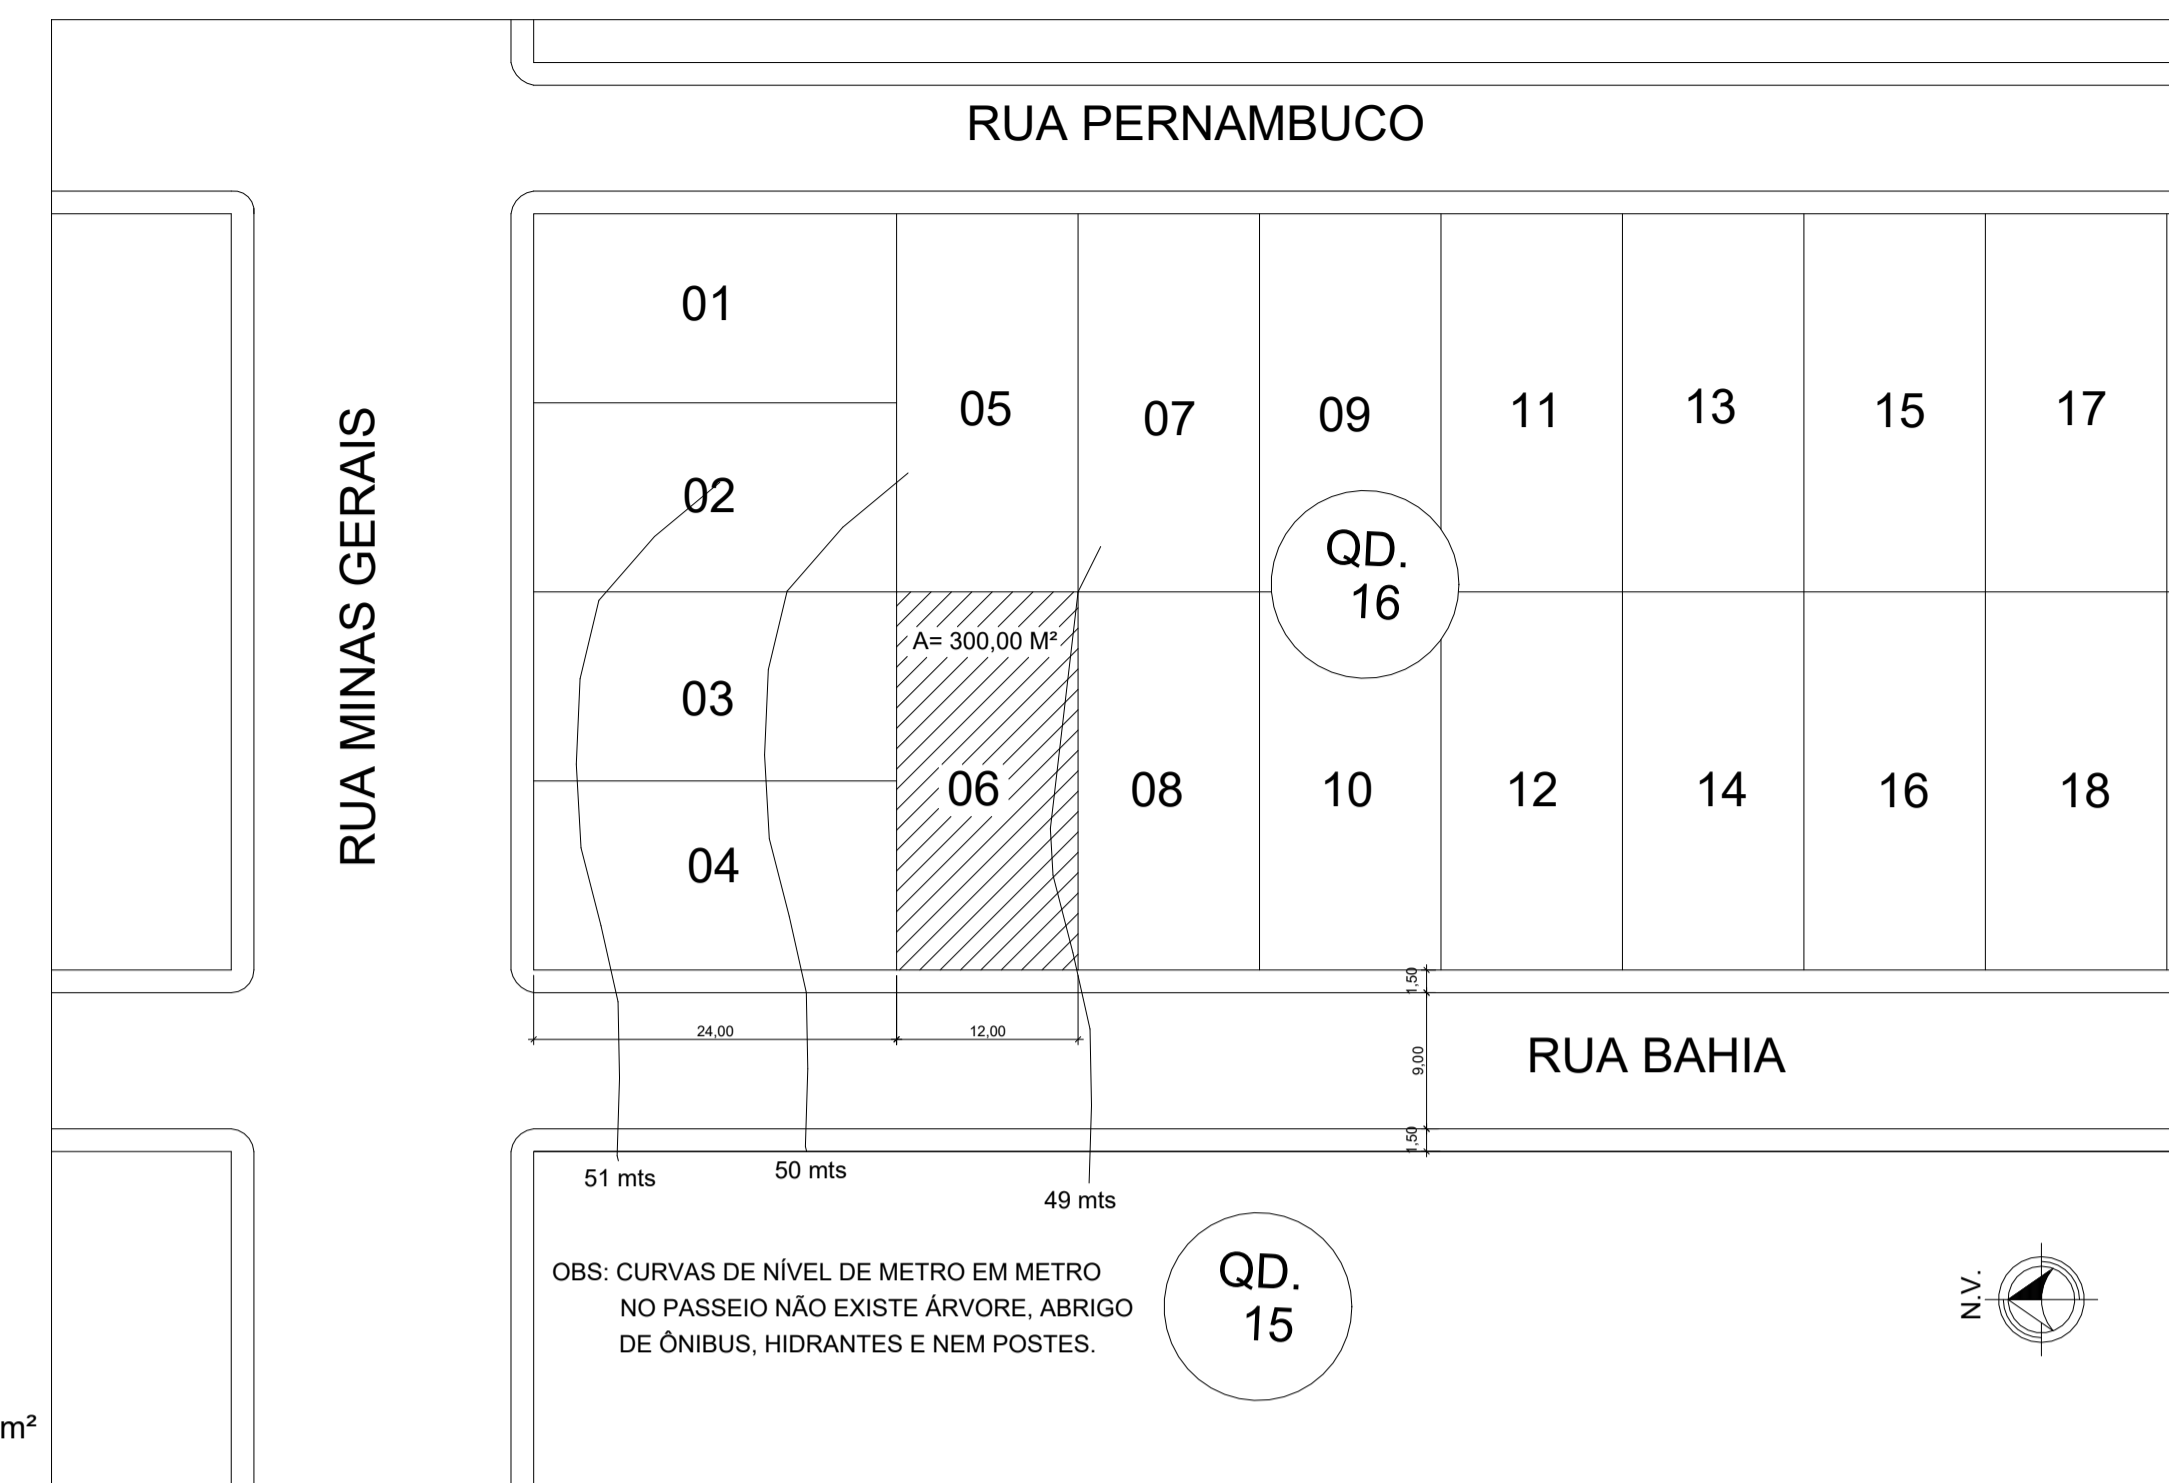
RUA PERNAMBUCO

RUA MINAS GERAIS

01

02

03

04

05

06

A= 300,00 M²

07

08

09

10

11

12

13

14

15

16

17

18

QD. 16

1,50

9,00

1,50

24,00

12,00

RUA BAHIA

51 mts

50 mts

49 mts

OBS: CURVAS DE NÍVEL DE METRO EM METRO
NO PASSEIO NÃO EXISTE ÁRVORE, ABRIGO DE ÔNIBUS, HIDRANTES E NEM POSTES.

QD. 15

N.V.

m²